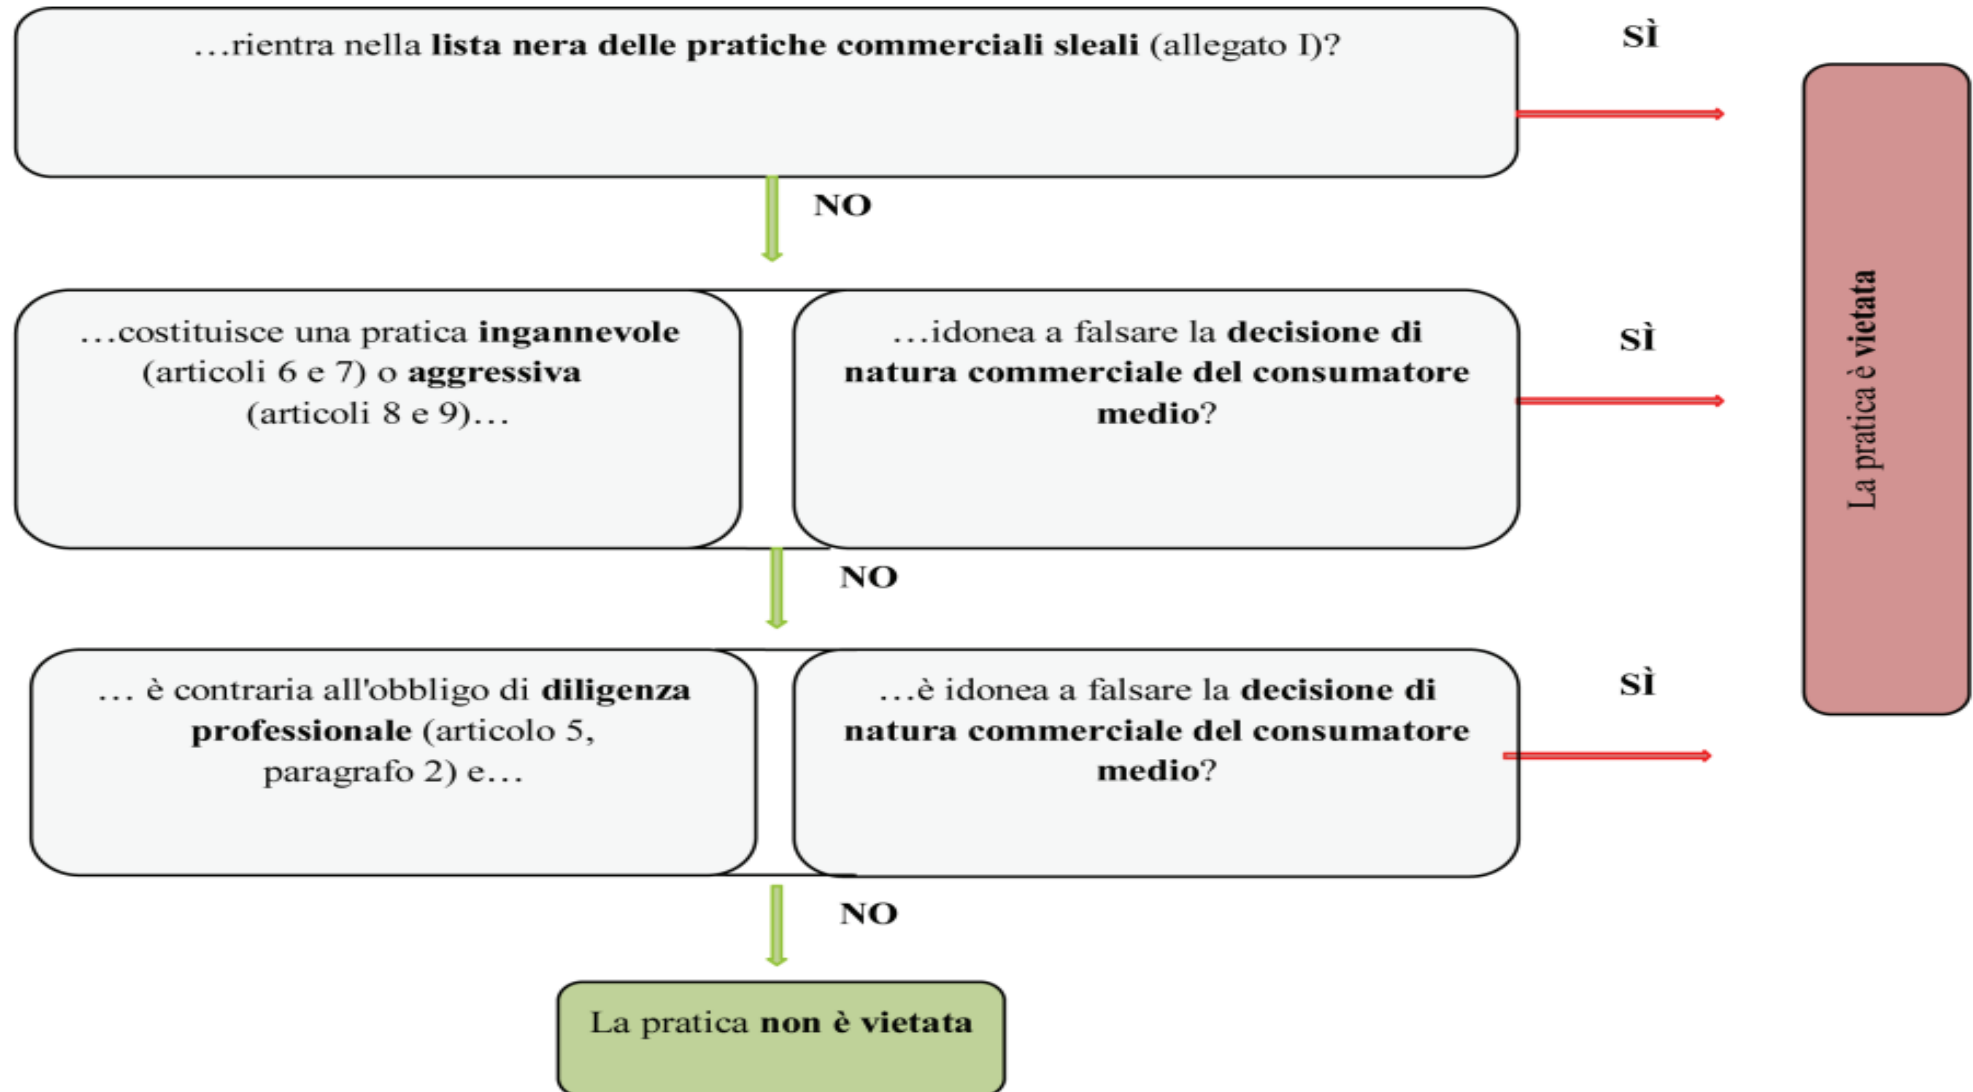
…rientra nella lista nera delle pratiche commerciali sleali (allegato I)?

SÌ

NO

…costituisce una pratica ingannevole (articoli 6 e 7) o aggressiva (articoli 8 e 9)…

…idonea a falsare la decisione di natura commerciale del consumatore medio?

SÌ

La pratica è vietata

NO

… è contraria all'obbligo di diligenza professionale (articolo 5, paragrafo 2) e…

…è idonea a falsare la decisione di natura commerciale del consumatore medio?

SÌ

NO

La pratica non è vietata